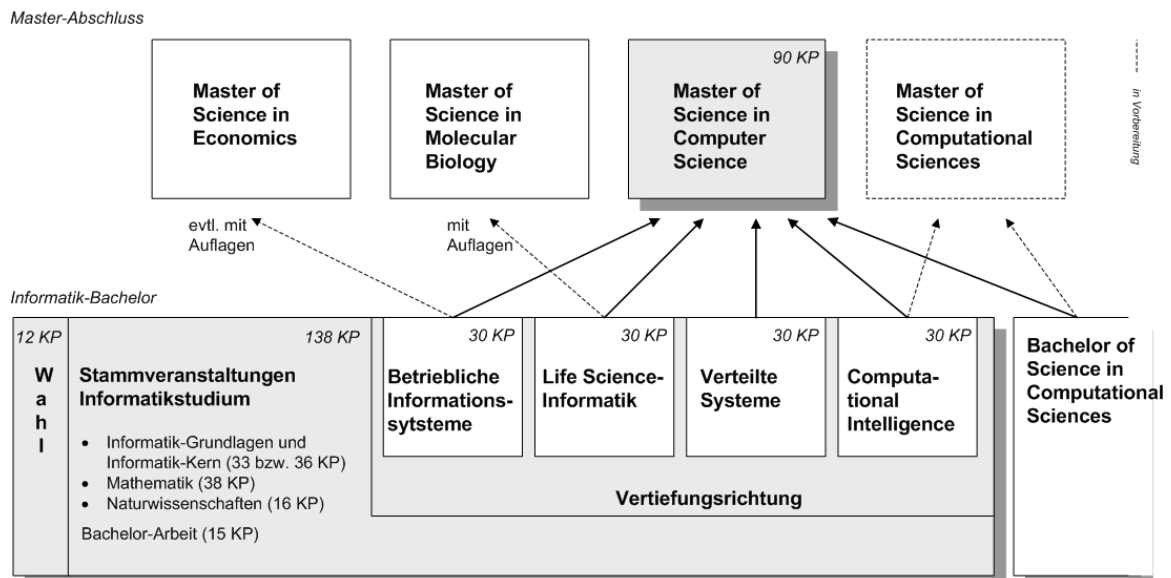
Master-Abschluss

Master of Science in Economics

Master of Science in Molecular Biology

90 KP

Master of Science in Computer Science

Master of Science in Computational Sciences

in Vorbereitung

evtl. mit Auflagen

mit Auflagen

Informatik-Bachelor

12 KP

W a h l

138 KP

Stammveranstaltungen Informatikstudium

- Informatik-Grundlagen und Informatik-Kern (33 bzw. 36 KP)
- Mathematik (38 KP)
- Naturwissenschaften (16 KP)

Bachelor-Arbeit (15 KP)

30 KP

Betriebliche Informationssytsteme

30 KP

Life Science-Informatik

30 KP

Verteilte Systeme

30 KP

Computational Intelligence

Vertiefungsrichtung

Bachelor of Science in Computational Sciences